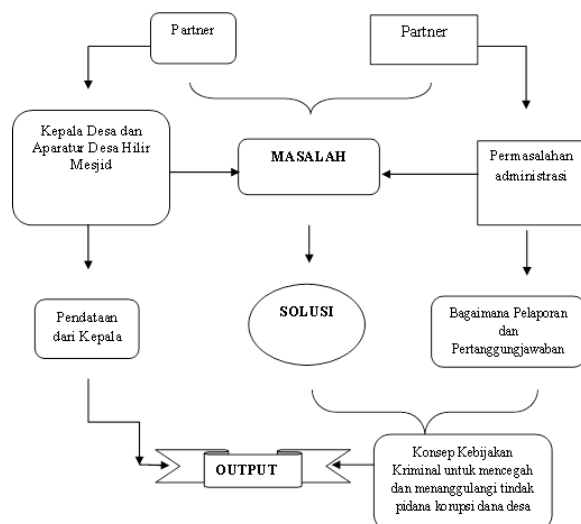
Partner

Partner

Kepala Desa dan Aparatur Desa Hilir Mesjid

MASALAH

Permasalahan administrasi

Pendataan dari Kepala

SOLUSI

Bagaimana Pelaporan dan Pertanggungjawaban

OUTPUT

Konsep Kebijakan Kriminal untuk mencegah dan menanggulangi tindak pidana korupsi dana desa